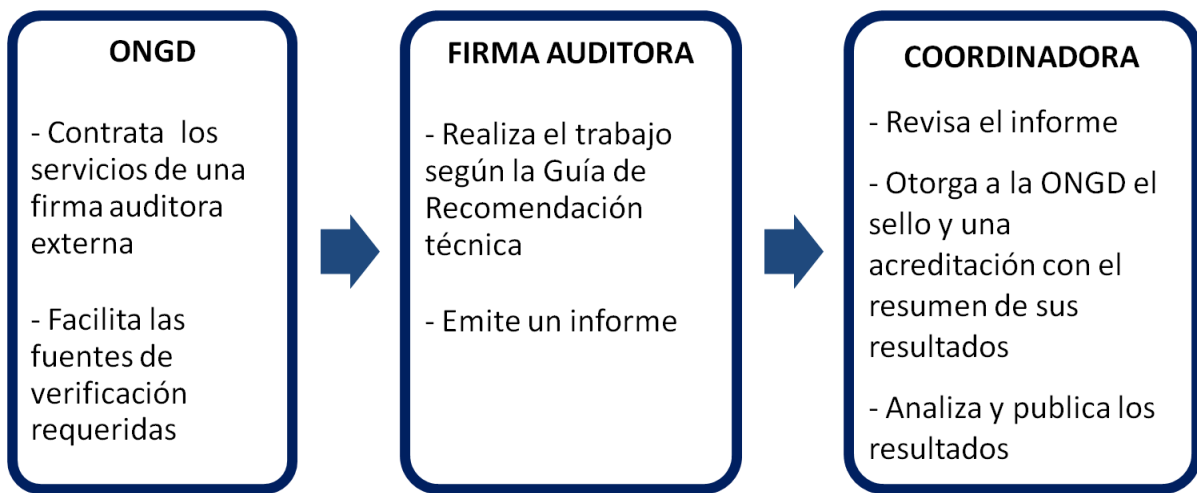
ONGD

- Contrata los servicios de una firma auditora externa

- Facilita las fuentes de verificación requeridas

FIRMA AUDITORA

- Realiza el trabajo según la Guía de Recomendación técnica

- Emite un informe

COORDINADORA

- Revisa el informe

- Otorga a la ONGD el sello y una acreditación con el resumen de sus resultados

- Analiza y publica los resultados